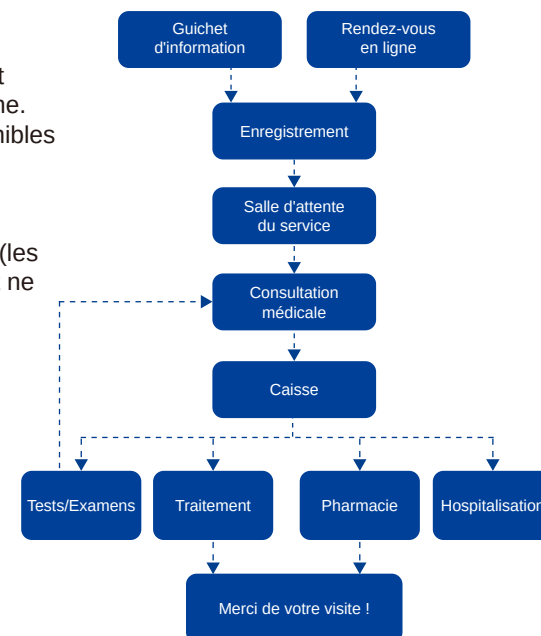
t
ne.
nibles

(les
ne

Guichet d'information

Rendez-vous en ligne

Enregistrement

Salle d'attente du service

Consultation médicale

Caisse

Tests/Examens

Traitement

Pharmacie

Hospitalisation

Merci de votre visite !